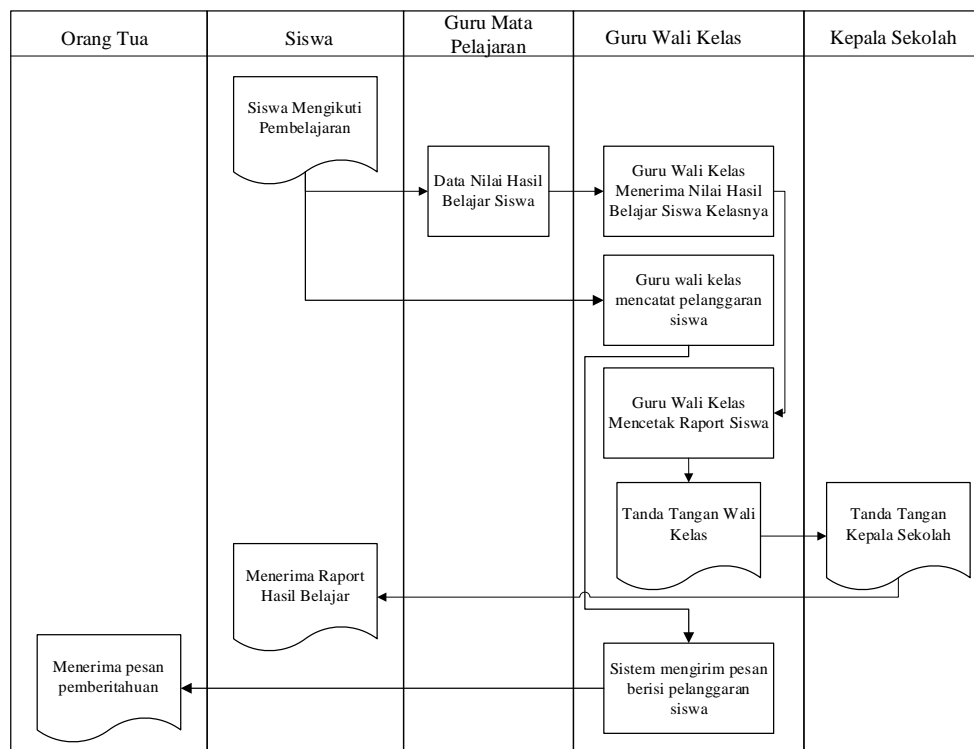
| Orang Tua | Siswa | Guru Mata Pelajaran | Guru Wali Kelas | Kepala Sekolah |
|---|---|---|---|---|

Siswa Mengikuti Pembelajaran

Data Nilai Hasil Belajar Siswa

Guru Wali Kelas Menerima Nilai Hasil Belajar Siswa Kelasnya

Guru wali kelas mencatat pelanggaran siswa

Guru Wali Kelas Mencetak Raport Siswa

Tanda Tangan Wali Kelas

Tanda Tangan Kepala Sekolah

Menerima Raport Hasil Belajar

Menerima pesan pemberitahuan

Sistem mengirim pesan berisi pelanggaran siswa